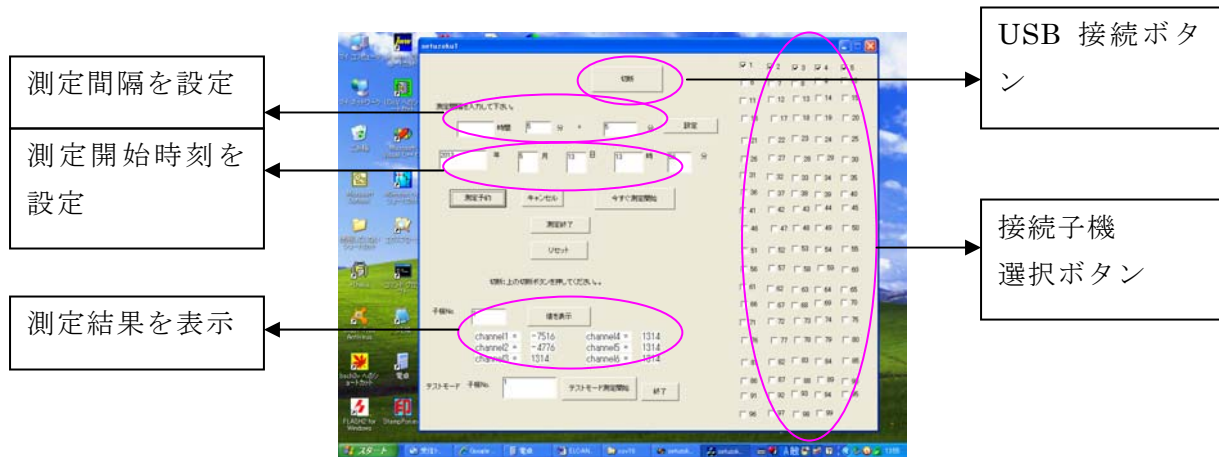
USB 接続ボタン

測定間隔を設定

測定開始時刻を設定

接続子機
選択ボタン

測定結果を表示

setuzoku1

切断

測定間隔を入力して下さい。

時間 分 秒 設定

年 月 日 時 分

測定予約 キャンセル 今すぐ測定開始

測定終了

リセット

切断に上の切断ボタンを押してください。

子機No.

値を表示

channel1 = -7516 channel4 = 1314
channel2 = -4776 channel5 = 1314
channel3 = 1314 channel6 = 1314

テストモード 子機No. 1 テストモード測定開始 終了

1 2 3 4 5
11 12 13 14 15
16 17 18 19 20
21 22 23 24 25
26 27 28 29 30
31 32 33 34 35
36 37 38 39 40
41 42 43 44 45
46 47 48 49 50
51 52 53 54 55
56 57 58 59 60
61 62 63 64 65
66 67 68 69 70
71 72 73 74 75
76 77 78 79 80
81 82 83 84 85
86 87 88 89 90
91 92 93 94 95
96 97 98 99

スタート